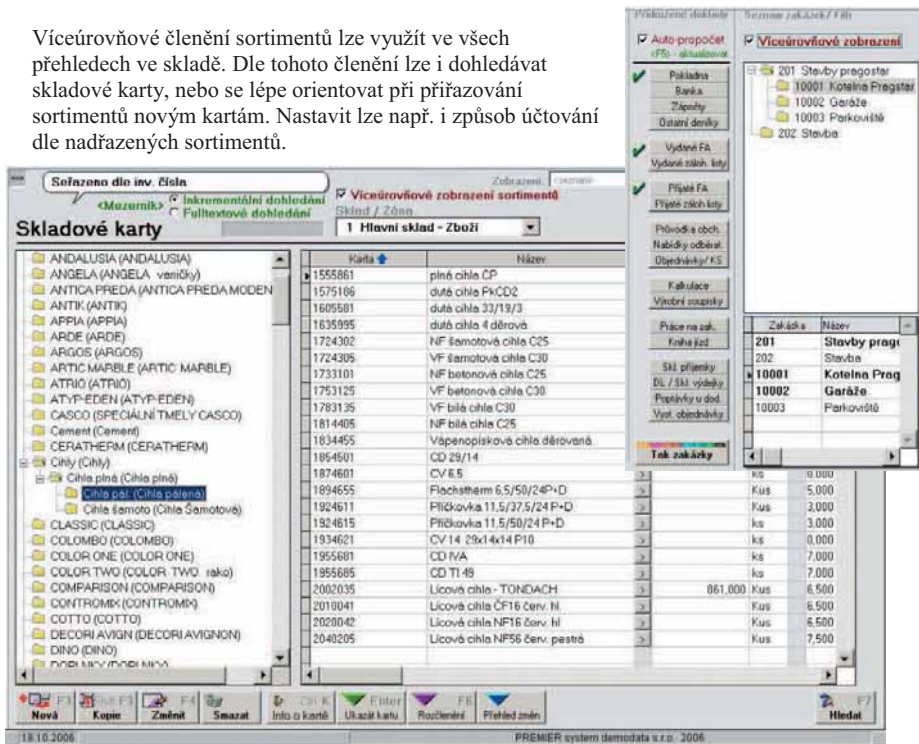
Víceúrovňové členění sortimentů lze využít ve všech přehledech ve skladě. Dle tohoto členění lze i dohledávat skladové karty, nebo se lépe orientovat při přiřazování sortimentů novým kartám. Nastavit lze např. i způsob účtování dle nadřazených sortimentů.

Seřazeno dle inv. čísla
<Mezerník> Inkrementální dohledání
Fulltextové dohledání
Skladové karty
Zobrazení
Víceúrovňové zobrazení sortimentů
Sklad / Zóna
1 Hlavní sklad - Zboží

ANDALUSIA (ANDALUSIA)
ANGELA (ANGELA vaničky)
ANTICA PREDA (ANTICA PREDA MODEN
ANTIK (ANTIK)
APPIA (APPIA)
ARDE (ARDE)
ARGOS (ARGOS)
ARTIC MARBLE (ARTIC MARBLE)
ATRIO (ATRIO)
ATYP-EDEN (ATYP-EDEN)
CASCO (SPECIÁLNÍ TMELY CASCO)
Cement (Cement)
CERATHERM (CERATHERM)
Cihly (Cihly)
Cihla plná (Cihla plná)
Cihla pál. (Cihla pálená)
Cihla šamoto (Cihla Šamotová)
CLASSIC (CLASSIC)
COLOMBO (COLOMBO)
COLOR ONE (COLOR ONE)
COLOR TWO (COLOR TWO rako)
COMPARISON (COMPARISON)
CONTROMIX (CONTROMIX)
COTTO (COTTO)
DECORI AVIGN (DECORI AVIGNON)
DINO (DINO)
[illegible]

| Karta | Název | | | | |
|---|---|---|---|---|---|
| 1555861 | plná cihla CP | | | | |
| 1575106 | dutá cihla PkCD2 | | | | |
| 1605581 | dutá cihla 33/19/3 | | | | |
| 1635995 | dutá cihla 4 děrová | | | | |
| 1724302 | NF šamotová cihla C25 | | | | |
| 1724305 | VF šamotová cihla C30 | | | | |
| 1733101 | NF betonová cihla C25 | | | | |
| 1753125 | VF betonová cihla C30 | | | | |
| 1783135 | VF bílá cihla C30 | | | | |
| 1814405 | NF bílá cihla C25 | | | | |
| 1834455 | Vápenopísková cihla děrovaná | | | | |
| 1854501 | CD 29/14 | | | | |
| 1874601 | CV 6,5 | | | ks | 0,000 |
| 1894655 | Flachstherm 6,5/50/24P+D | | | Kus | 5,000 |
| 1924611 | Příčkovka 11,5/37,5/24 P+D | | | Kus | 3,000 |
| 1924615 | Příčkovka 11,5/50/24 P+D | | | ks | 3,000 |
| 1934621 | CV 14 29x14x14 P10 | | | ks | 0,000 |
| 1955681 | CD IVA | | | ks | 7,000 |
| 1955685 | CD TI 49 | | | ks | 7,000 |
| 2002035 | Lícová cihla - TONDACH | | 861,000 | Kus | 6,500 |
| 2010041 | Lícová cihla ČF16 červ. hl. | | | Kus | 6,500 |
| 2020042 | Lícová cihla NF16 červ. hl. | | | Kus | 6,500 |
| 2040205 | Lícová cihla NF56 červ. pestrá | | | Kus | 7,500 |

Nová F3 | Kopie | Změnit F4 | Smazat | Ctrl K Info o kartě | Enter Ukázat kartu | F6 Rozčlenění | Přehled změn | F7 Hledat
18.10.2006 | PREMIER system demodata s.r.o. 2006

Průkazové doklady
Auto-propočet <F5> - aktualizovat
Pokladna
Banka
Zápočty
Ostatní deníky
Vydané FA
Vydané záloh. listy
Přijaté FA
Přijaté záloh. listy
Průvodka obch.
Nabídky odběrat.
Objednávky/ KS
Kalkulace
Výrobní soupisky
Práce na zak.
Kniha jízd
Skl. příjemky
DL / Skl. výdejky
Poptávky u dod.
Vyst. objednávky
Tisk zakázky

Seznam zakázek / Filtr
Víceúrovňové zobrazení
201 Stavby pragostar
10001 Kotelna Pragstar
10002 Garáže
10003 Parkoviště
202 Stavba

| Zakázka | Název |
|---|---|
| 201 | Stavby prag |
| 202 | Stavba |
| 10001 | Kotelna Prag |
| 10002 | Garáže |
| 10003 | Parkoviště |